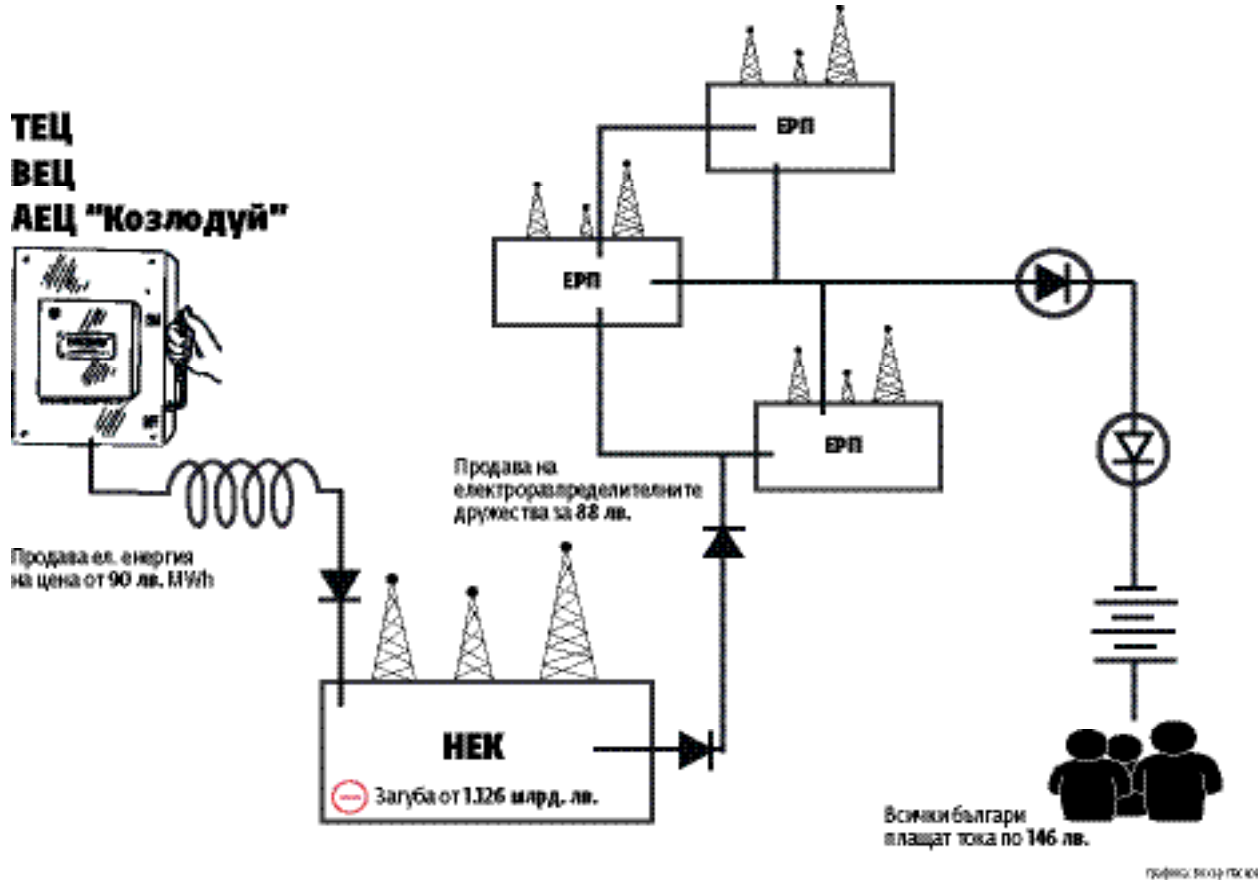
ТЕЦ
ВЕЦ
АЕЦ "Козлодуй"

ON
OFF

Продава ел. енергия на цена от 90 лв. MWh

ЕРП

ЕРП

ЕРП

Продава на електроразпределителните дружества за 88 лв.

НЕК

Загуба от 1.326 млрд. лв.

Всички българи плащат тока по 146 лв.

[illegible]